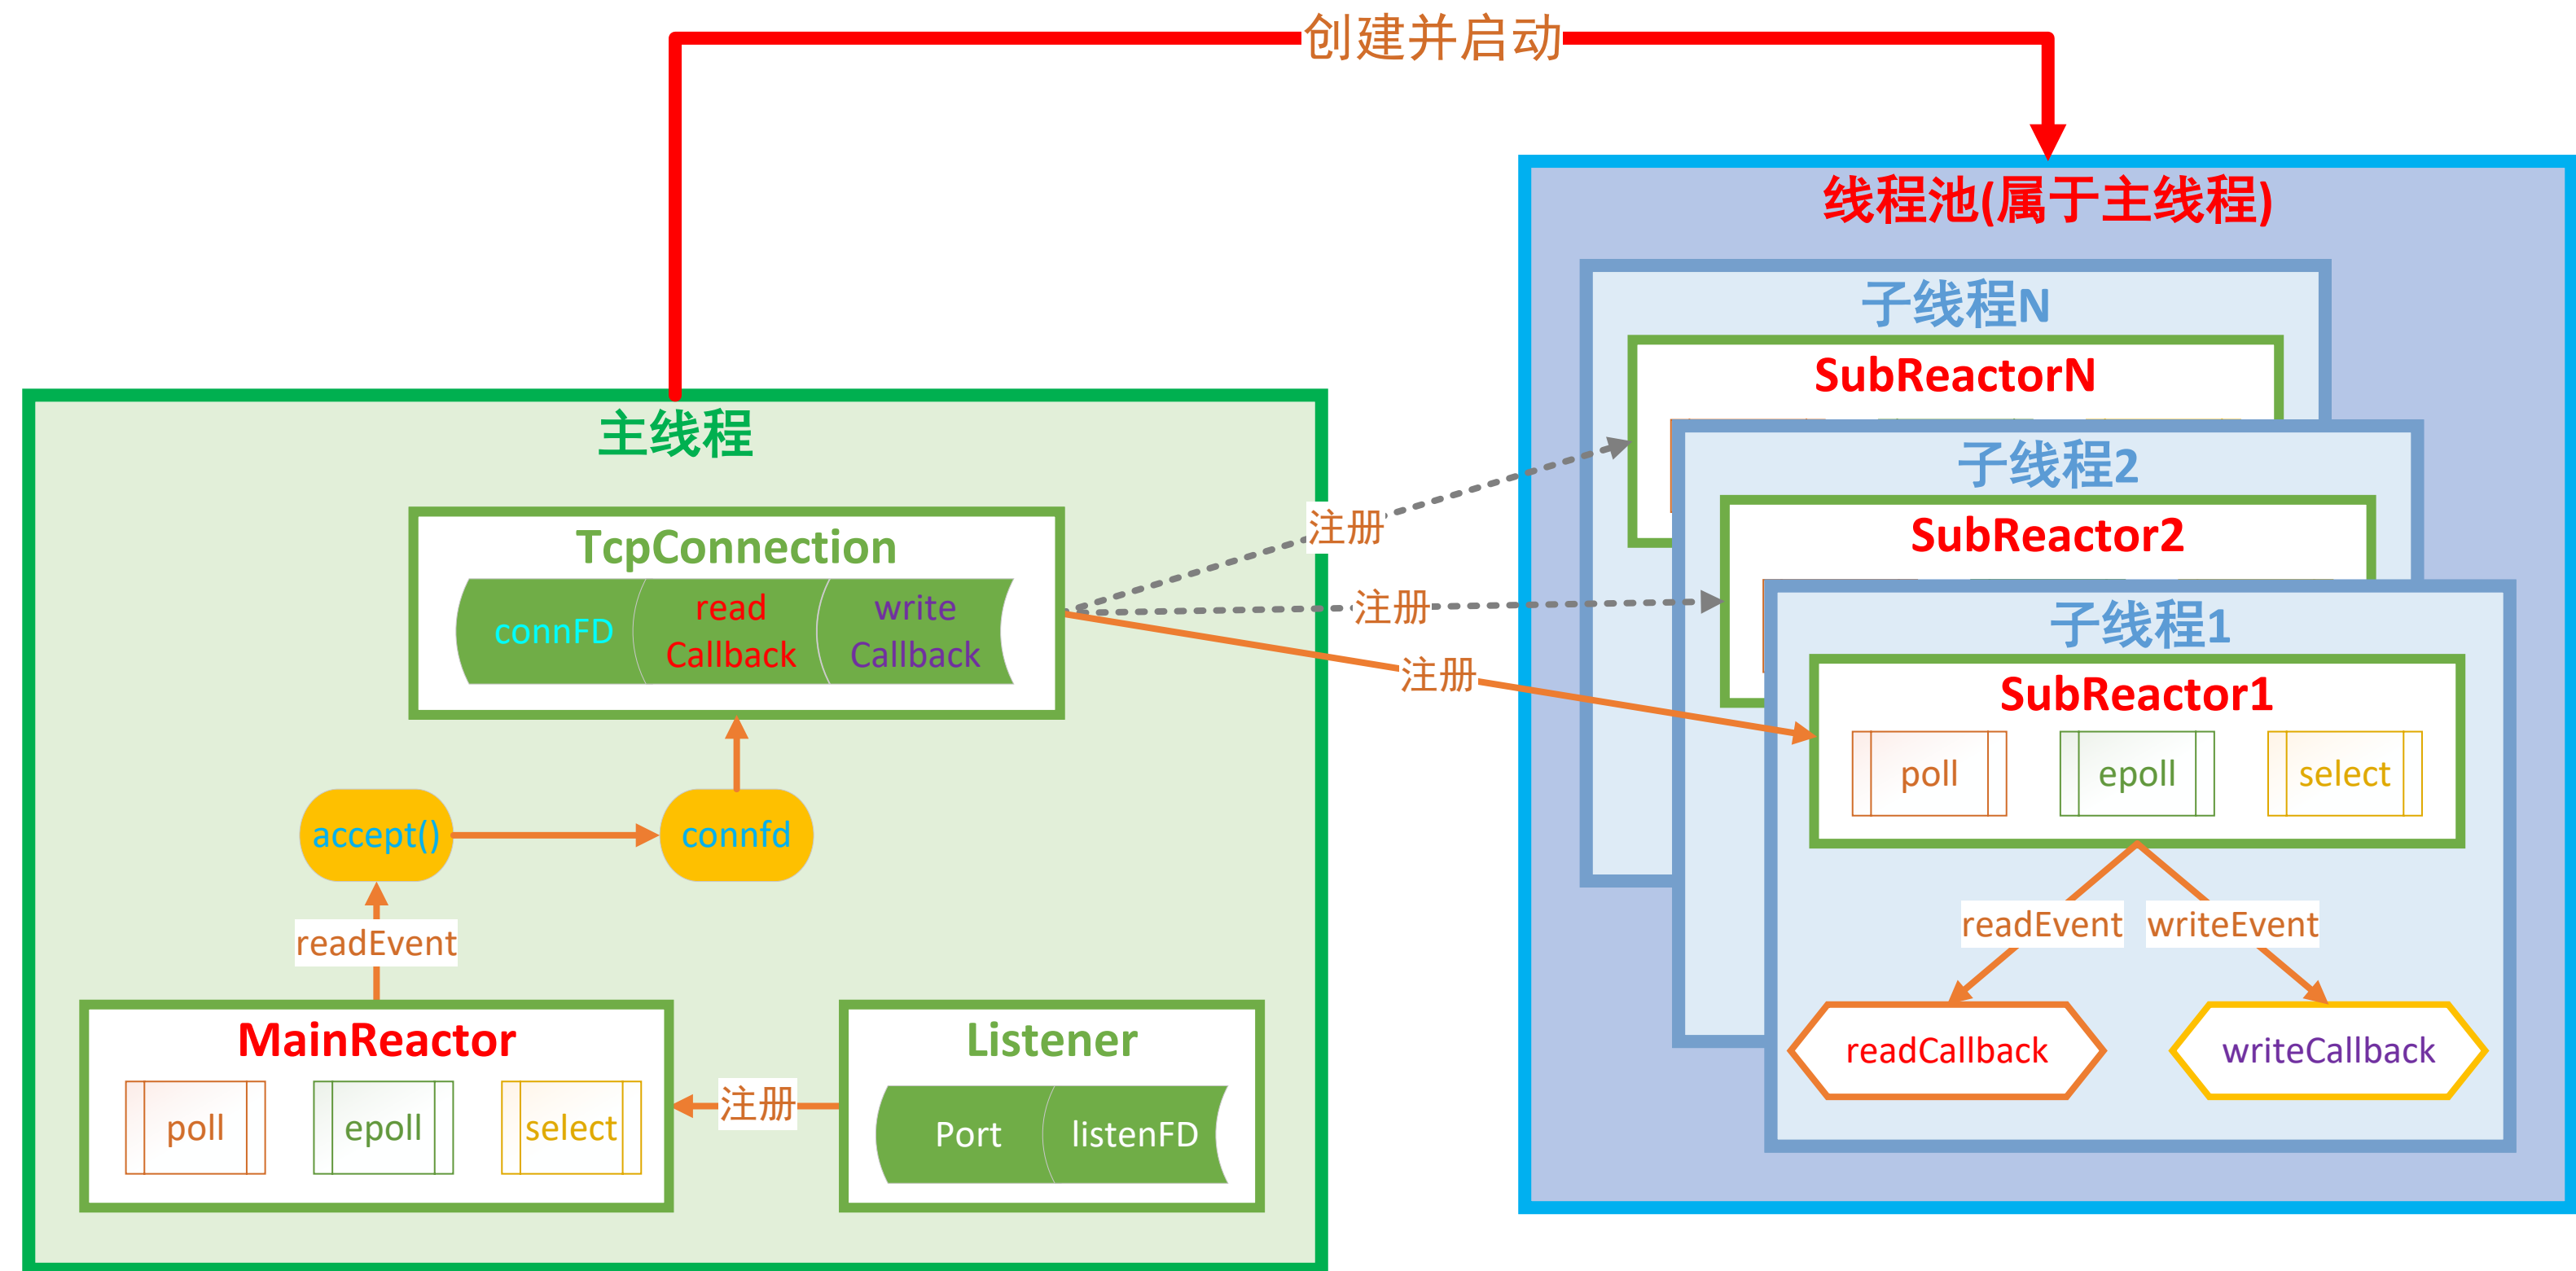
创建并启动

线程池(属于主线程)

子线程N

SubReactorN

子线程2

SubReactor2

子线程1

SubReactor1

poll

epoll

select

readEvent

writeEvent

readCallback

writeCallback

主线程

TcpConnection

connFD

read Callback

write Callback

注册

注册

注册

accept()

connfd

readEvent

MainReactor

poll

epoll

select

注册

Listener

Port

listenFD